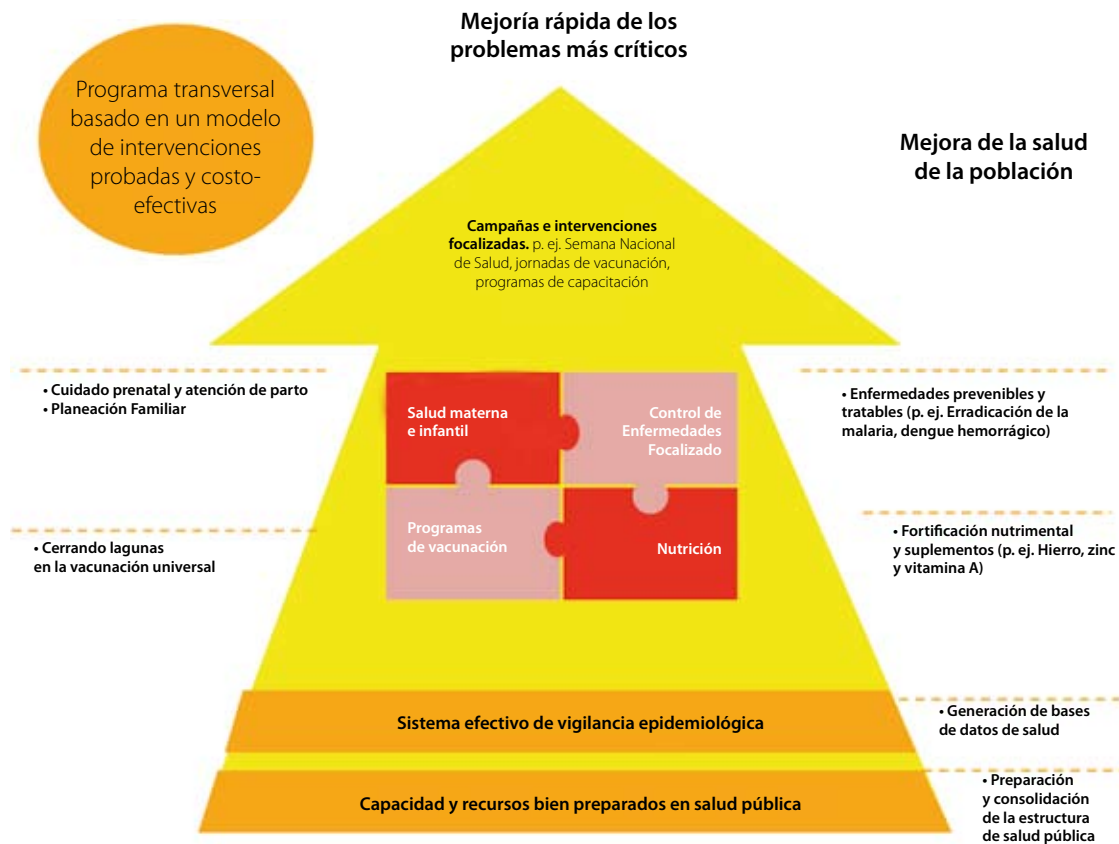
Mejoría rápida de los problemas más críticos

Programa transversal basado en un modelo de intervenciones probadas y costo-efectivas

Mejora de la salud de la población

**Campañas e intervenciones focalizadas.** p. ej. Semana Nacional de Salud, jornadas de vacunación, programas de capacitación

• Cuidado prenatal y atención de parto
• Planeación Familiar

Salud materna e infantil

Control de Enfermedades Focalizado

• Enfermedades prevenibles y tratables (p. ej. Erradicación de la malaria, dengue hemorrágico)

• Cerrando lagunas en la vacunación universal

Programas de vacunación

Nutrición

• Fortificación nutrimental y suplementos (p. ej. Hierro, zinc y vitamina A)

Sistema efectivo de vigilancia epidemiológica

• Generación de bases de datos de salud

Capacidad y recursos bien preparados en salud pública

• Preparación y consolidación de la estructura de salud pública